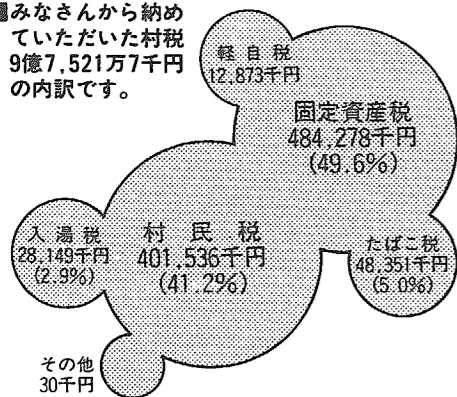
■みなさんから納めていただいた村税9億7,521万7千円の内訳です。

軽自税
12,873千円

固定資産税
484,278千円
(49.6%)

入湯税
28,149千円
(2.9%)

村民税
401,536千円
(41.2%)

たばこ税
48,351千円
(5.0%)

その他
30千円